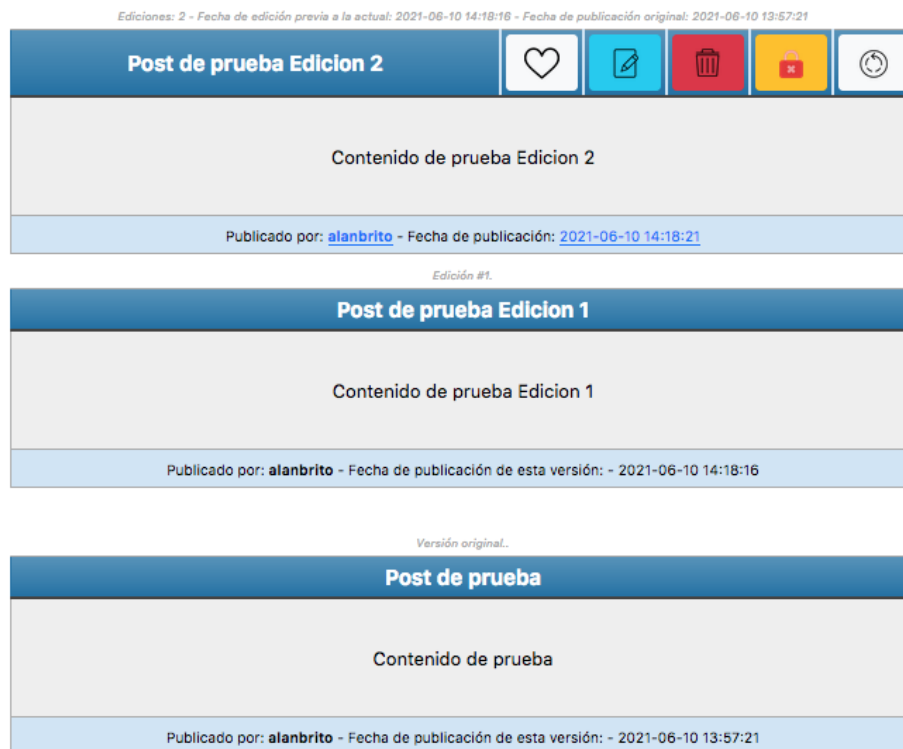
Ediciones: 2 - Fecha de edición previa a la actual: 2021-06-10 14:18:16 - Fecha de publicación original: 2021-06-10 13:57:21

Post de prueba Edicion 2

Contenido de prueba Edicion 2

Publicado por: alanbrito - Fecha de publicación: 2021-06-10 14:18:21

Edición #1.

Post de prueba Edicion 1

Contenido de prueba Edicion 1

Publicado por: alanbrito - Fecha de publicación de esta versión: - 2021-06-10 14:18:16

Versión original..

Post de prueba

Contenido de prueba

Publicado por: alanbrito - Fecha de publicación de esta versión: - 2021-06-10 13:57:21